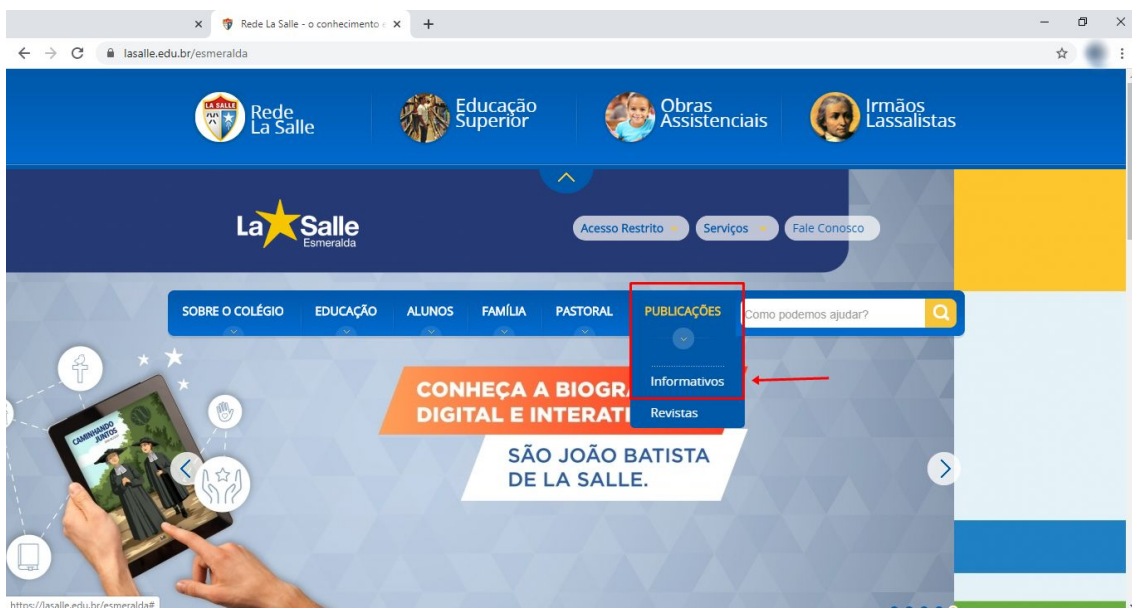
Rede La Salle - o conhecimento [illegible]
lasalle.edu.br/esmeralda

LA SALLE
Rede La Salle
Educação Superior
Obras Assistenciais
Irmãos Lassalistas

La Salle Esmeralda

Acesso Restrito
Serviços
Fale Conosco

SOBRE O COLÉGIO
EDUCAÇÃO
ALUNOS
FAMÍLIA
PASTORAL
PUBLICAÇÕES
Como podemos ajudar?

Informativos
Revistas

CAMINHANDO JUNTOS

CONHEÇA A BIOGRA
DIGITAL E INTERATI
SÃO JOÃO BATISTA DE LA SALLE.

https://lasalle.edu.br/esmeralda#